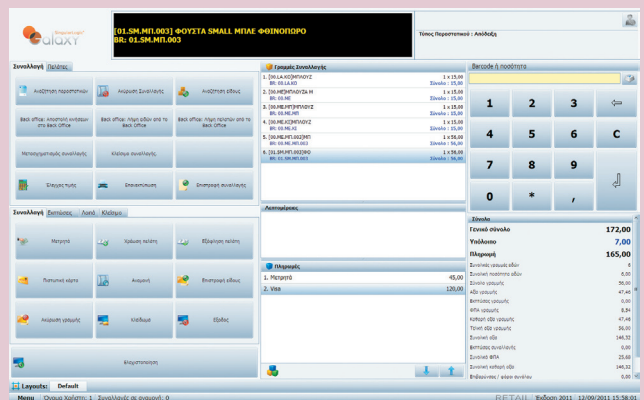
Singular Logic
Galaxy

[01.SM.ΜΠ.003] ΦΟΥΣΤΑ SMALL ΜΠΛΕ ΦΘΙΝΟΠΩΡΟ
BR: 01.SM.ΜΠ.003

Τύπος Παραστατικού : Απόδειξη

Συναλλαγή | Πελάτες

Αναζήτηση παραστατικού
Ακύρωση Συναλλαγής
Αναζήτηση είδους
Back office: Αποστολή εγγράφων στο Back Office
Back office: Λήψη ειδών από το Back Office
Back office: Λήψη πελατών από το Back Office
Μετασχηματισμός συναλλαγής
Κλείσιμο συναλλαγής
Έλεγχος τιμής
Επανεκτύπωση
Επιστροφή συναλλαγής

Συναλλαγή | Εκπτώσεις | Λοιπά | Κλείσιμο

Μετρητά
Χρέωση πελάτη
Εξόφληση πελάτη
Πιστωτική κάρτα
Αναμονή
Επιστροφή είδους
Ακύρωση γραμμής
Κλείδωμα
Έξοδος
Μεταμφίεση

Layouts: Default

Γραμμές Συναλλαγής
1. [90.LA.ΚΟ]ΜΠΛΟΥΖ 1 x 15,00
BR: 90.LA.ΚΟ Σύνολο : 15,00
2. [90.ΜΕ]ΜΠΛΟΥΖΑ Μ 1 x 15,00
BR: 90.ΜΕ Σύνολο : 15,00
3. [90.ΜΕ]ΜΠΛΟΥΖ 1 x 15,00
BR: 90.ΜΕ Σύνολο : 15,00
4. [90.ΜΕ.ΧΙ]ΜΠΛΟΥΖ 1 x 15,00
BR: 90.ΜΕ.ΧΙ Σύνολο : 15,00
5. [90.ΜΕ.ΜΠ.002]ΜΠ 1 x 56,00
BR: 90.ΜΕ.ΜΠ.002 Σύνολο : 56,00
6. [01.SM.ΜΠ.003]ΦΟ 1 x 56,00
BR: 01.SM.ΜΠ.003 Σύνολο : 56,00

Λεπτομέρειες

Πληρωμές
1. Μετρητά 45,00
2. Visa 120,00

Barcode ή ποσότητα
1 2 3 ⇦
4 5 6 C
7 8 9
0 * ,

Σύνολα
Γενικό σύνολο 172,00
Υπόλοιπο 7,00
Πληρωμή 165,00
Συνολικές γραμμές ειδών 6
Συνολική ποσότητα ειδών 6,00
Σύνολο γραμμής 56,00
Αξία γραμμής 47,46
Εκπτώσεις γραμμής 0,00
ΦΠΑ γραμμής 8,54
Καθαρή αξία γραμμής 47,46
Τελική αξία γραμμής 56,00
Συνολική αξία 146,32
Εκπτώσεις συναλλαγής 0,00
Συνολικό ΦΠΑ 25,68
Συνολική καθαρή αξία 146,32
Επιβαρύνσεις / αξίαν συνόλου 0,00

Menu | Όνομα Χρήστη: 1 | Συναλλαγές σε αναμονή: 0 | RETAIL | Έκδοση 2011 | 12/09/2011 15:58:01